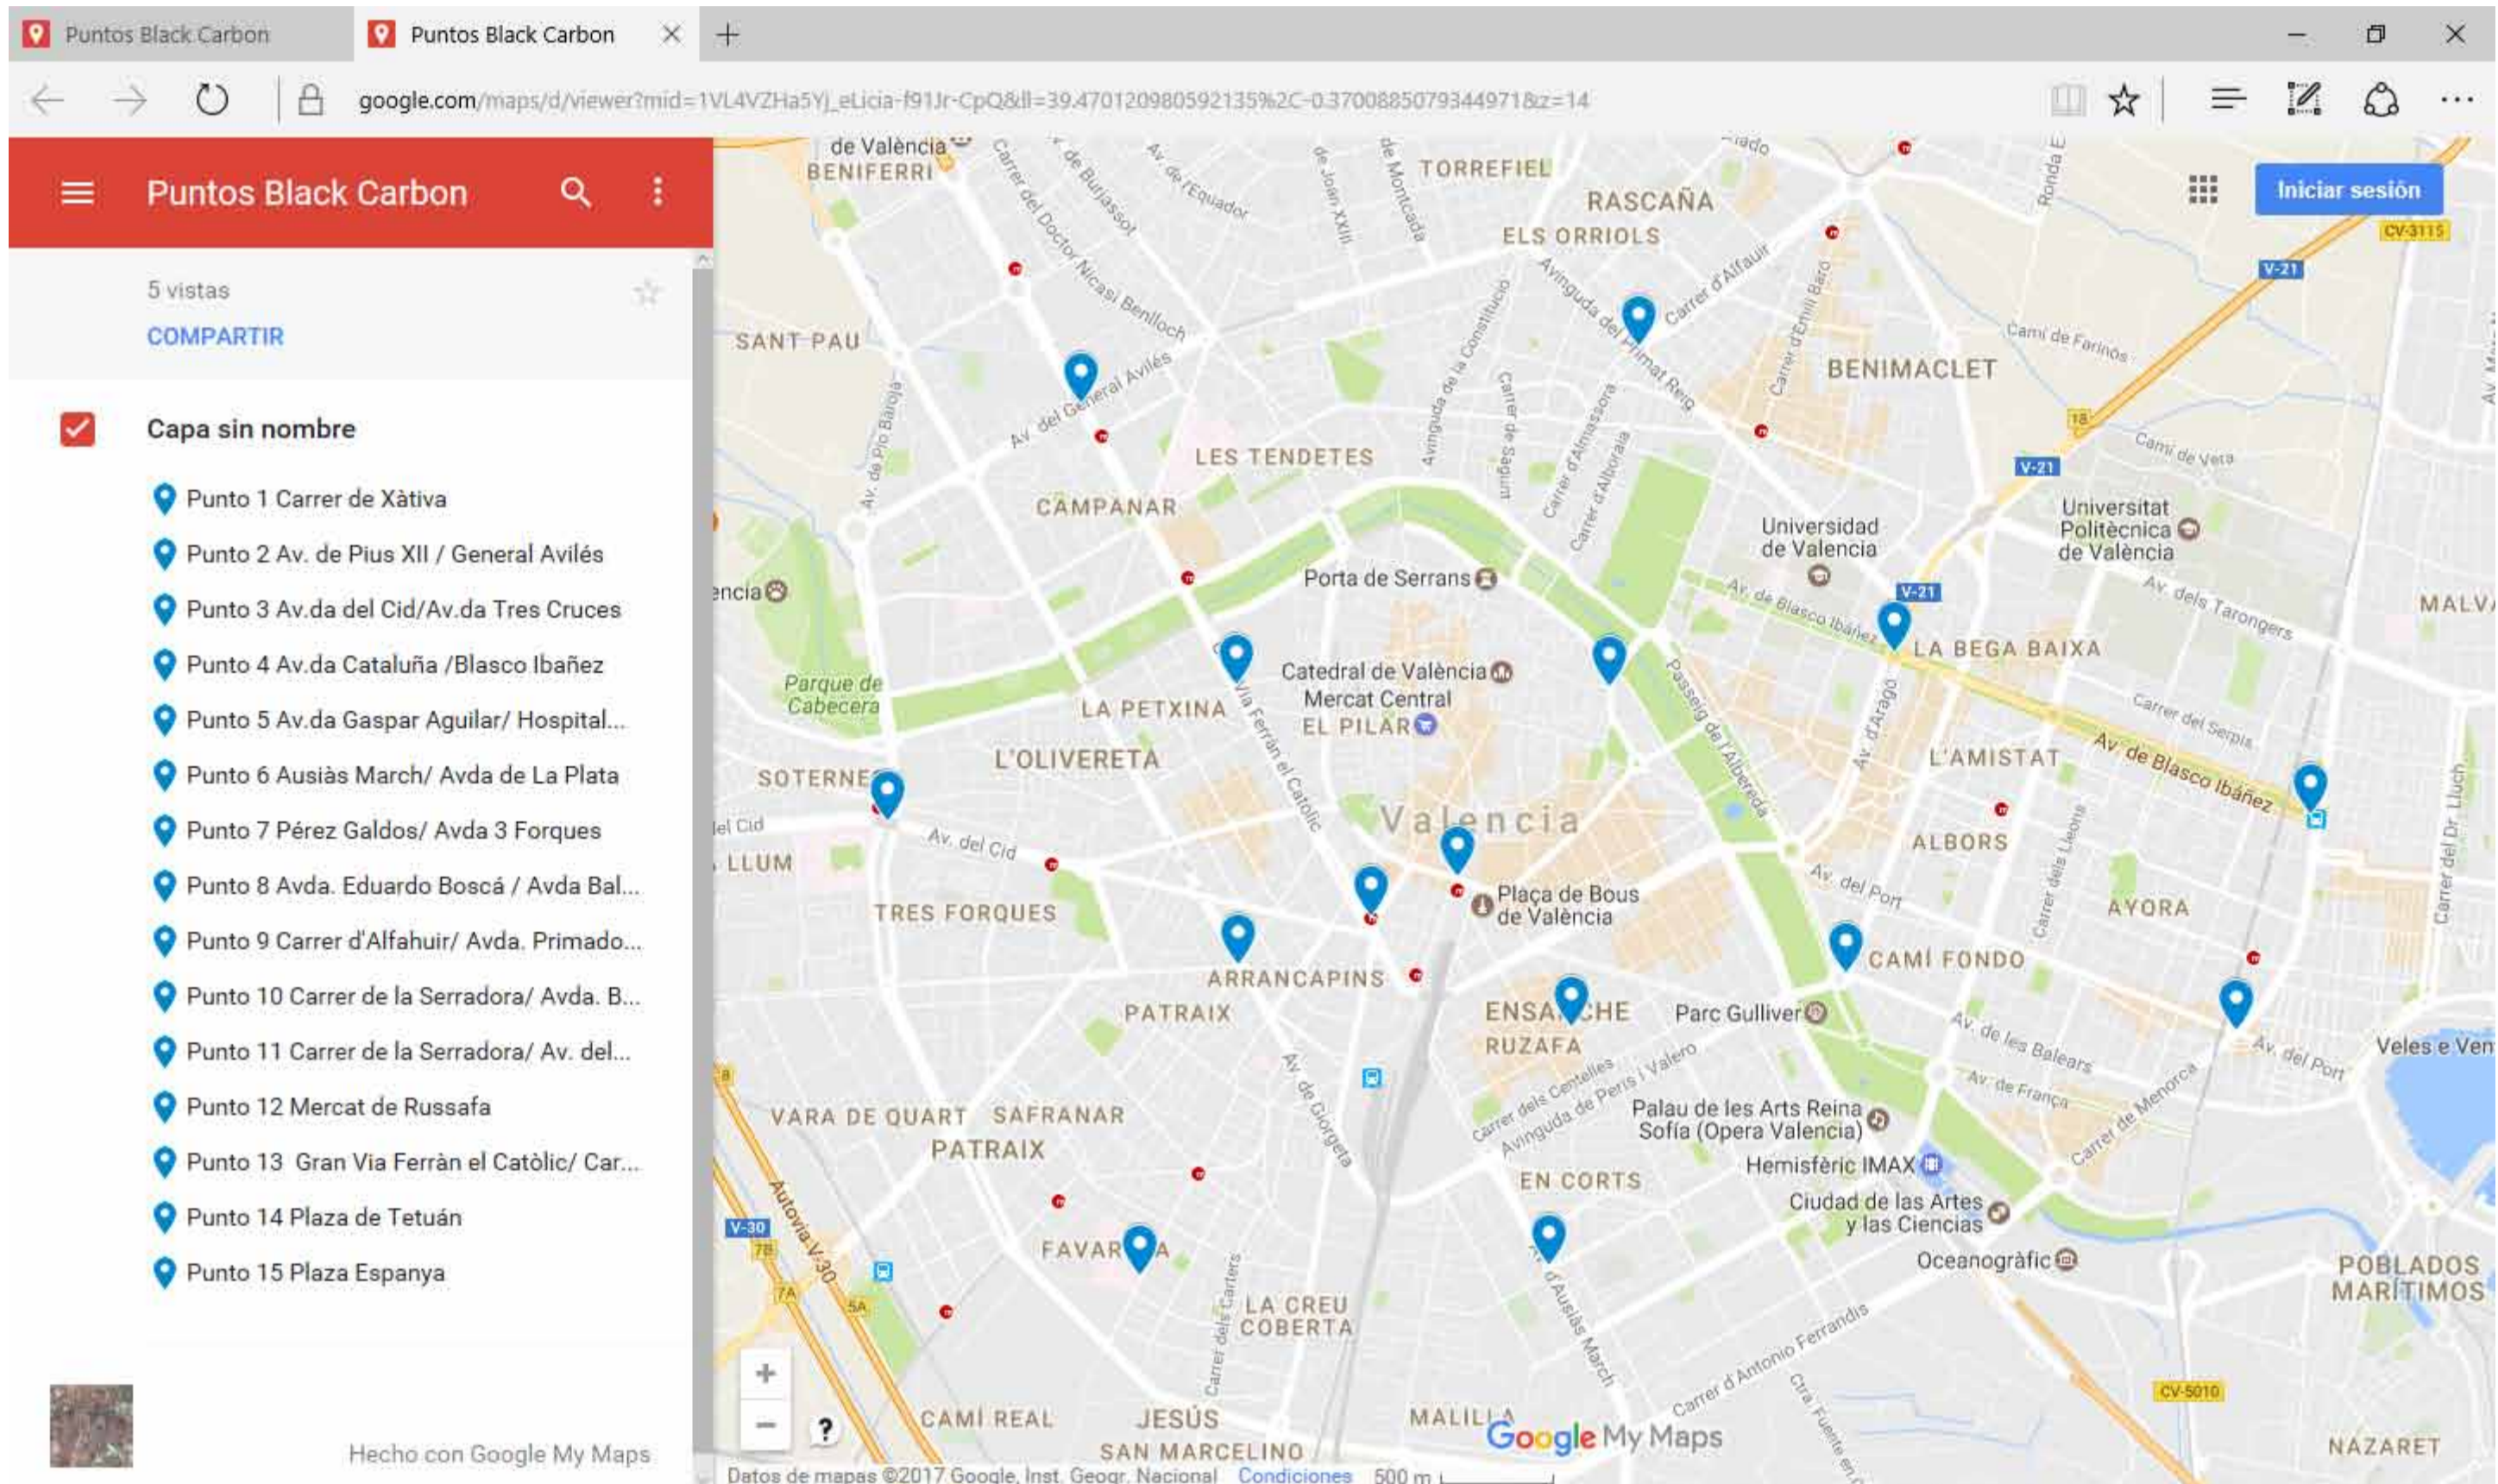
Puntos Black Carbon
Puntos Black Carbon
google.com/maps/d/viewer?mid=1VL4VZHa5Yj_eLicia-f91Jr-CpQ&ll=39.47012098059213 5%2C-0.37008850793449718z=14

Puntos Black Carbon

5 vistas
COMPARTIR

Capa sin nombre

Punto 1 Carrer de Xàtiva
Punto 2 Av. de Pius XII / General Avilés
Punto 3 Av.da del Cid/Av.da Tres Cruces
Punto 4 Av.da Cataluña /Blasco Ibañez
Punto 5 Av.da Gaspar Aguilar/ Hospital...
Punto 6 Ausiàs March/ Avda de La Plata
Punto 7 Pérez Galdos/ Avda 3 Forques
Punto 8 Avda. Eduardo Boscá / Avda Bal...
Punto 9 Carrer d'Alfahuir/ Avda. Primado...
Punto 10 Carrer de la Serradora/ Avda. B...
Punto 11 Carrer de la Serradora/ Av. del...
Punto 12 Mercat de Russafa
Punto 13 Gran Via Ferràn el Catòlic/ Car...
Punto 14 Plaza de Tetuán
Punto 15 Plaza Espanya

Hecho con Google My Maps

Iniciar sesión

de València BENIFERRI TORREFIEL RASCAÑA ELS ORRIOLS SANT PAU BENIMACLET LES TENDETES CAMPANAR Universidad de Valencia Universitat Politècnica de València Porta de Serrans Catedral de València Mercat Central EL PILAR LA BEGA BAIXA MALVA Parque de Cabecera LA PETXINA L'OLIVERETA SOTERNE L'AMISTAT Valencia ALBORS LLUM TRES FORQUES Plaça de Bous de València AYORA CAMÍ FONDO ARRANCAPINS PATRAIX ENSANCHE RUZAFA Parc Gulliver Veles e Vents VARA DE QUART SAFRANAR PATRAIX Palau de les Arts Reina Sofía (Opera Valencia) Hemisfèric IMAX EN CORTS Ciudad de las Artes y las Ciencias FAVARA Oceanogràfic POBLADOS MARÍTIMOS LA CREU COBERTA CAMÍ REAL JESÚS MALILLA SAN MARCELINO NAZARET Av. del Cid Av. del General Avilés Av. de Blasco Ibáñez Av. del Port Av. de les Balears Av. de França Gran Via Ferran el Catòlic Av. de Giorgeta Av. d'Aragó Passeig de l'Albereda Autovía V-30 Carrer d'Alfauir Avinguda del Primat Reig Camí de Farinos Camí de Vera Av. dels Tarongers Carrer del Serpis Carrer de Menorca Carrer d'Antonio Ferrandis Av. d'Ausiàs March V-21 V-30 CV-3115 CV-5010

Google My Maps
Datos de mapas ©2017 Google, Inst. Geogr. Nacional Condiciones 500 m